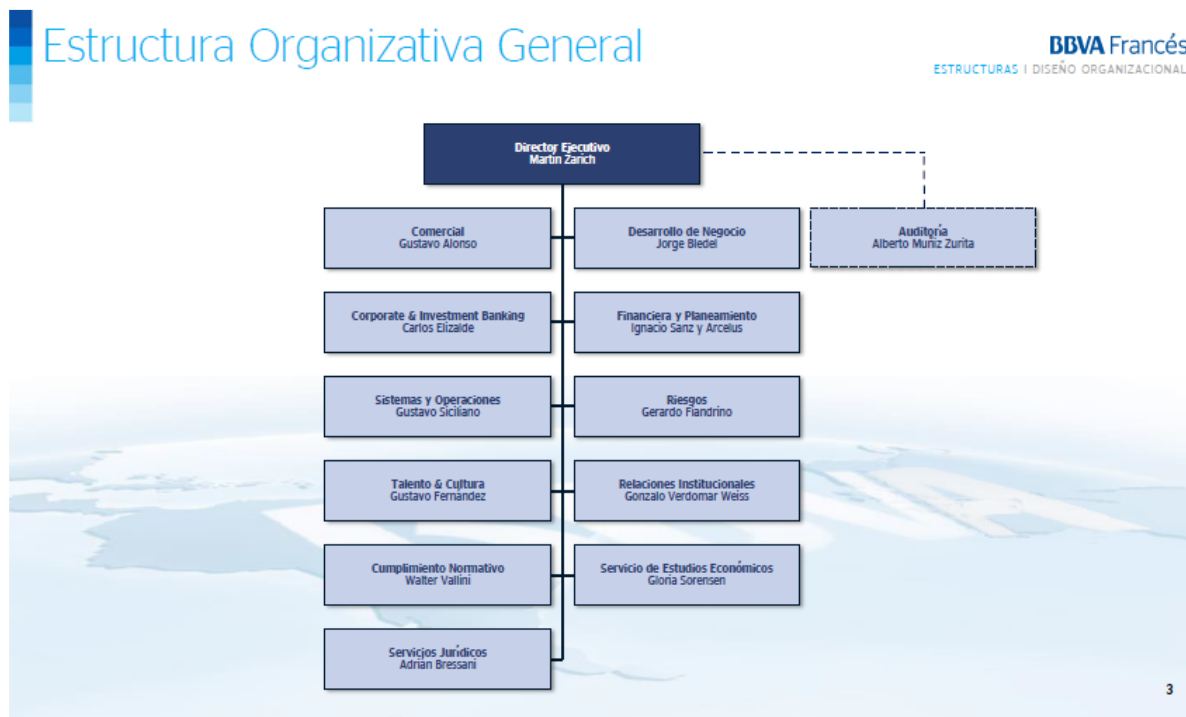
Estructura Organizativa General

BBVA Francés
ESTRUCTURAS | DISEÑO ORGANIZACIONAL

Director Ejecutivo
Martin Zarich

Auditoria
Alberto Muñiz Zurita

Comercial
Gustavo Alonso

Desarrollo de Negocio
Jorge Bledel

Corporate & Investment Banking
Carlos Elizalde

Financiera y Planeamiento
Ignacio Sanz y Arcelus

Sistemas y Operaciones
Gustavo Siciliano

Riesgos
Gerardo Fiandrino

Talento & Cultura
Gustavo Fernández

Relaciones Institucionales
Gonzalo Verdomar Weiss

Cumplimiento Normativo
Walter Vallini

Servicio de Estudios Económicos
Gloria Sorensen

Servicios Jurídicos
Adrián Bressani

3